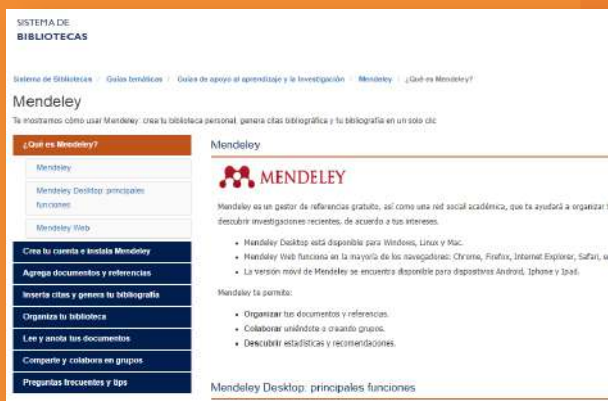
SISTEMA DE
BIBLIOTECAS

Sistema de Bibliotecas / Guías temáticas / Guías de apoyo al aprendizaje y la investigación / Mendeley / ¿Qué es Mendeley?

Mendeley

Te mostramos cómo usar Mendeley: crea tu biblioteca personal, genera citas bibliográfica y tu bibliografía en un solo clic

¿Qué es Mendeley?

Mendeley

Mendeley Desktop: principales funciones

Mendeley Web

Crea tu cuenta e instala Mendeley

Agrega documentos y referencias

Inserta citas y genera tu bibliografía

Organiza tu biblioteca

Lee y anota tus documentos

Comparte y colabora en grupos

Preguntas frecuentes y tips

Mendeley

MENDELEY

Mendeley es un gestor de referencias gratuito, así como una red social académica, que te ayudará a organizar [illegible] descubrir investigaciones recientes, de acuerdo a tus intereses.

- Mendeley Desktop está disponible para Windows, Linux y Mac.
- Mendeley Web funciona en la mayoría de los navegadores: Chrome, Firefox, Internet Explorer, Safari, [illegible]
- La versión móvil de Mendeley se encuentra disponible para dispositivos Android, Iphone y Ipad.

Mendeley te permite:

- Organizar tus documentos y referencias.
- Colaborar uniéndote o creando grupos.
- Descubrir estadísticas y recomendaciones.

Mendeley Desktop: principales funciones